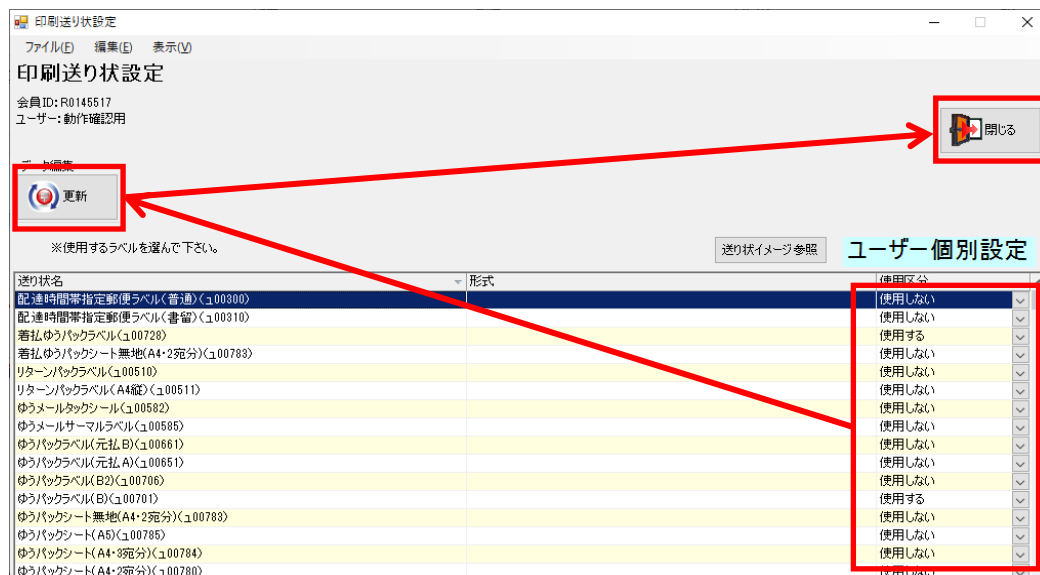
印刷送り状設定

ファイル(F) 編集(E) 表示(V)

印刷送り状設定

会員ID: R0145517
ユーザー: 動作確認用

閉じる

データ編集

更新

※使用するラベルを選んで下さい。

送り状イメージ参照

ユーザー個別設定

| 送り状名 | 形式 | 使用区分 |
|---|---|---|
| 配達時間帯指定郵便ラベル(普通)(ュ00300) | | 使用しない |
| 配達時間帯指定郵便ラベル(書留)(ュ00310) | | 使用しない |
| 着払ゆうパックラベル(ュ00728) | | 使用する |
| 着払ゆうパックシート無地(A4・2宛分)(ュ00783) | | 使用しない |
| リターンパックラベル(ュ00510) | | 使用しない |
| リターンパックラベル(A4縦)(ュ00511) | | 使用しない |
| ゆうメールタックシール(ュ00582) | | 使用しない |
| ゆうメールサーマルラベル(ュ00585) | | 使用しない |
| ゆうパックラベル(元払B)(ュ00661) | | 使用しない |
| ゆうパックラベル(元払A)(ュ00651) | | 使用しない |
| ゆうパックラベル(B2)(ュ00706) | | 使用しない |
| ゆうパックラベル(B)(ュ00701) | | 使用する |
| ゆうパックシート無地(A4・2宛分)(ュ00783) | | 使用しない |
| ゆうパックシート(A5)(ュ00785) | | 使用しない |
| ゆうパックシート(A4・3宛分)(ュ00784) | | 使用しない |
| ゆうパックシート(A4・2宛分)(ュ00780) | | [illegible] |